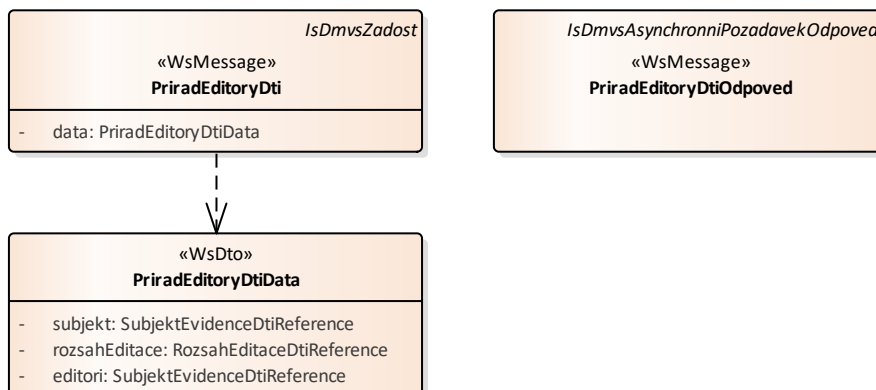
IsDmvsZadost

«WsMessage»
**PriradEditoryDti**

- data: PriradEditoryDtiData

IsDmvsAsynchronniPozadavekOdpoved

«WsMessage»
**PriradEditoryDtiOdpoved**

«WsDto»
**PriradEditoryDtiData**

- subjekt: SubjektEvidenceDtiReference
- rozsahEditace: RozsahEditaceDtiReference
- editori: SubjektEvidenceDtiReference